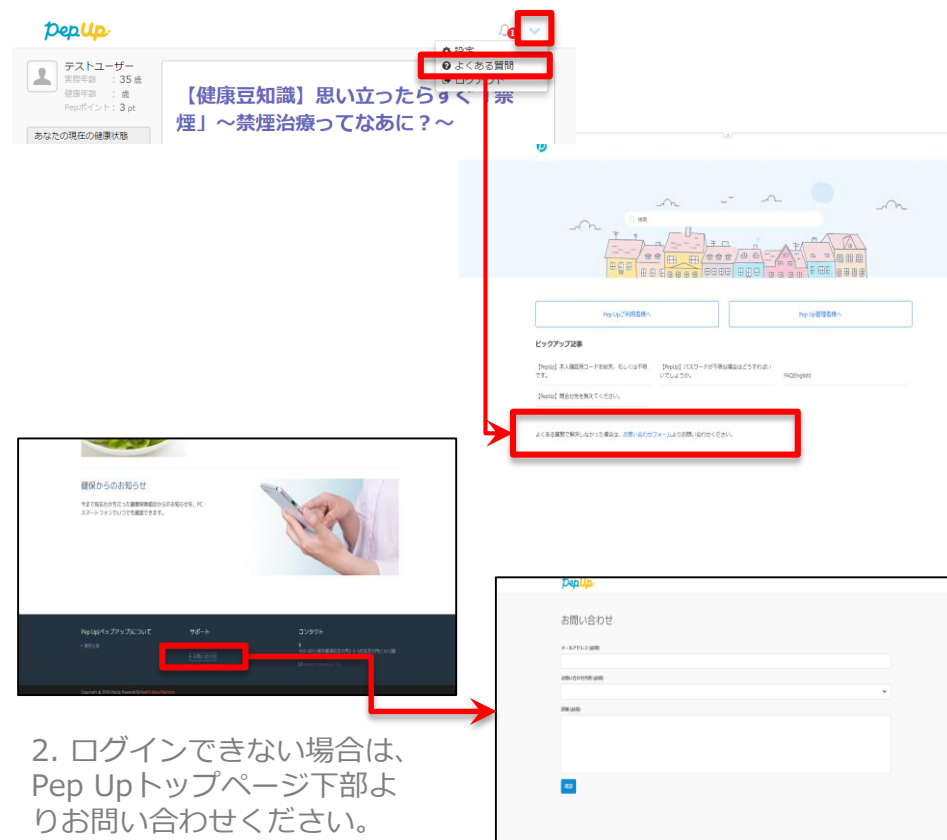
PepUp

テストユーザー
実際年齢 ： 35 歳
健康年齢 ： 歳
Pepポイント： 3 pt

あなたの現在の健康状態

設定
よくある質問
ログアウト

【健康豆知識】思い立ったらすぐ「禁煙」～禁煙治療ってなあに？～

検索

Pep Upご利用者様へ
Pep Up管理者様へ

ピックアップ記事

【PepUp】本人確認用コードを紛失、もしくは不明です。
【PepUp】パスワードが不明な場合はどうすればいいでしょうか。
FAQ(English)
【PepUp】現会社を教えてください。

よくある質問で解決しなかった場合は、お問い合わせフォームよりお問い合わせください。

健保からのお知らせ

今まで紙のお手元で届いた健康保険組合からのお知らせを、PC・スマートフォンでいつでも確認できます。

Pep Up(ペップアップ)について
サポート
コンタクト
お問い合わせ

PepUp
お問い合わせ
メールアドレス (必須)
お問い合わせ内容 (必須)
詳細 (必須)
送信

2. ログインできない場合は、Pep Upトップページ下部よりお問い合わせください。